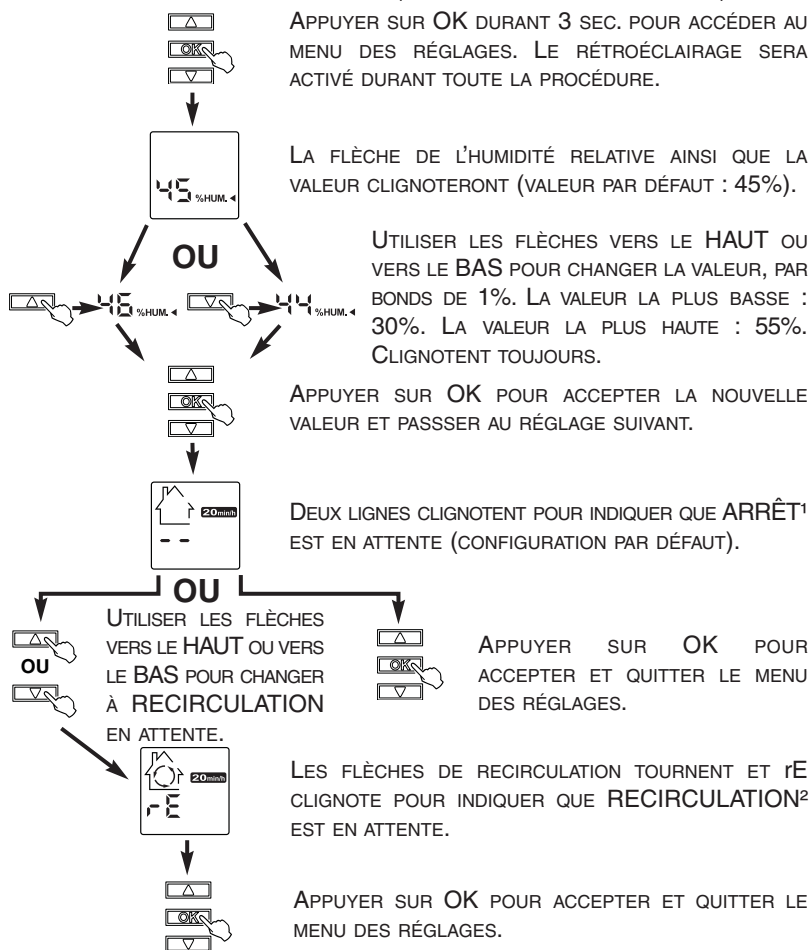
OK

APPUYER SUR OK DURANT 3 SEC. POUR ACCÉDER AU MENU DES RÉGLAGES. LE RÉTROÉCLAIRAGE SERA ACTIVÉ DURANT TOUTE LA PROCÉDURE.

45 %HUM.

LA FLÈCHE DE L'HUMIDITÉ RELATIVE AINSI QUE LA VALEUR CLIGNOTERONT (VALEUR PAR DÉFAUT : 45%).

OU

46 %HUM.

44 %HUM.

UTILISER LES FLÈCHES VERS LE HAUT OU VERS LE BAS POUR CHANGER LA VALEUR, PAR BONDS DE 1%. LA VALEUR LA PLUS BASSE : 30%. LA VALEUR LA PLUS HAUTE : 55%. CLIGNOTENT TOUJOURS.

OK

APPUYER SUR OK POUR ACCEPTER LA NOUVELLE VALEUR ET PASSSER AU RÉGLAGE SUIVANT.

20min/h

- -

DEUX LIGNES CLIGNOTENT POUR INDIQUER QUE ARRÊT¹ EST EN ATTENTE (CONFIGURATION PAR DÉFAUT).

OU

OU

UTILISER LES FLÈCHES VERS LE HAUT OU VERS LE BAS POUR CHANGER À RECIRCULATION EN ATTENTE.

OK

APPUYER SUR OK POUR ACCEPTER ET QUITTER LE MENU DES RÉGLAGES.

20min/h

rE

LES FLÈCHES DE RECIRCULATION TOURNENT ET rE CLIGNOTE POUR INDIQUER QUE RECIRCULATION² EST EN ATTENTE.

OK

APPUYER SUR OK POUR ACCEPTER ET QUITTER LE MENU DES RÉGLAGES.